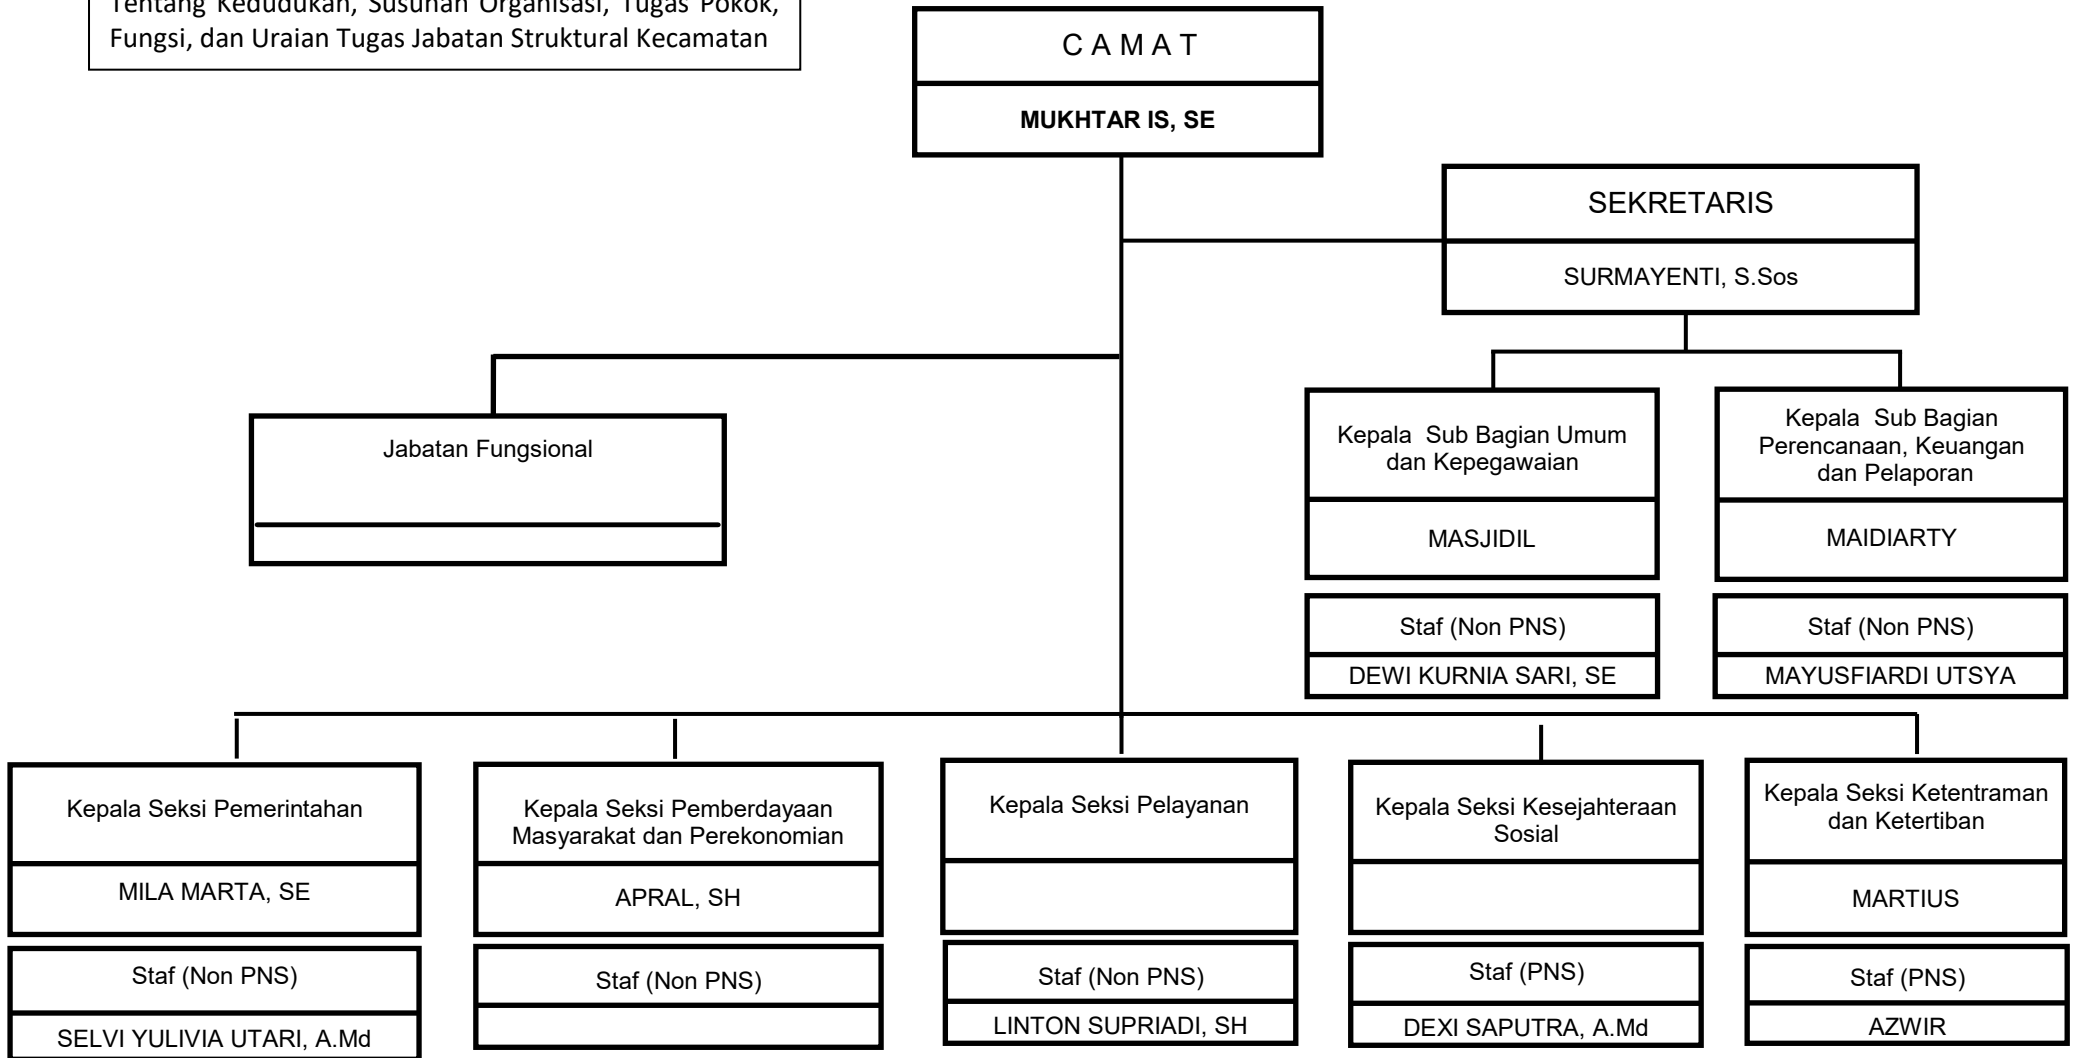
Tentang Kedudukan, Susunan Organisasi, Tugas Pokok, Fungsi, dan Uraian Tugas Jabatan Struktural Kecamatan

C A M A T

MUKHTAR IS, SE

SEKRETARIS

SURMAYENTI, S.Sos

Jabatan Fungsional

Kepala Sub Bagian Umum dan Kepegawaian

MASJIDIL

Staf (Non PNS)

DEWI KURNIA SARI, SE

Kepala Sub Bagian Perencanaan, Keuangan dan Pelaporan

MAIDIARTY

Staf (Non PNS)

MAYUSFIARDI UTSYA

Kepala Seksi Pemerintahan

MILA MARTA, SE

Staf (Non PNS)

SELVI YULIVIA UTARI, A.Md

Kepala Seksi Pemberdayaan Masyarakat dan Perekonomian

APRAL, SH

Staf (Non PNS)

Kepala Seksi Pelayanan

Staf (Non PNS)

LINTON SUPRIADI, SH

Kepala Seksi Kesejahteraan Sosial

Staf (PNS)

DEXI SAPUTRA, A.Md

Kepala Seksi Ketentraman dan Ketertiban

MARTIUS

Staf (PNS)

AZWIR